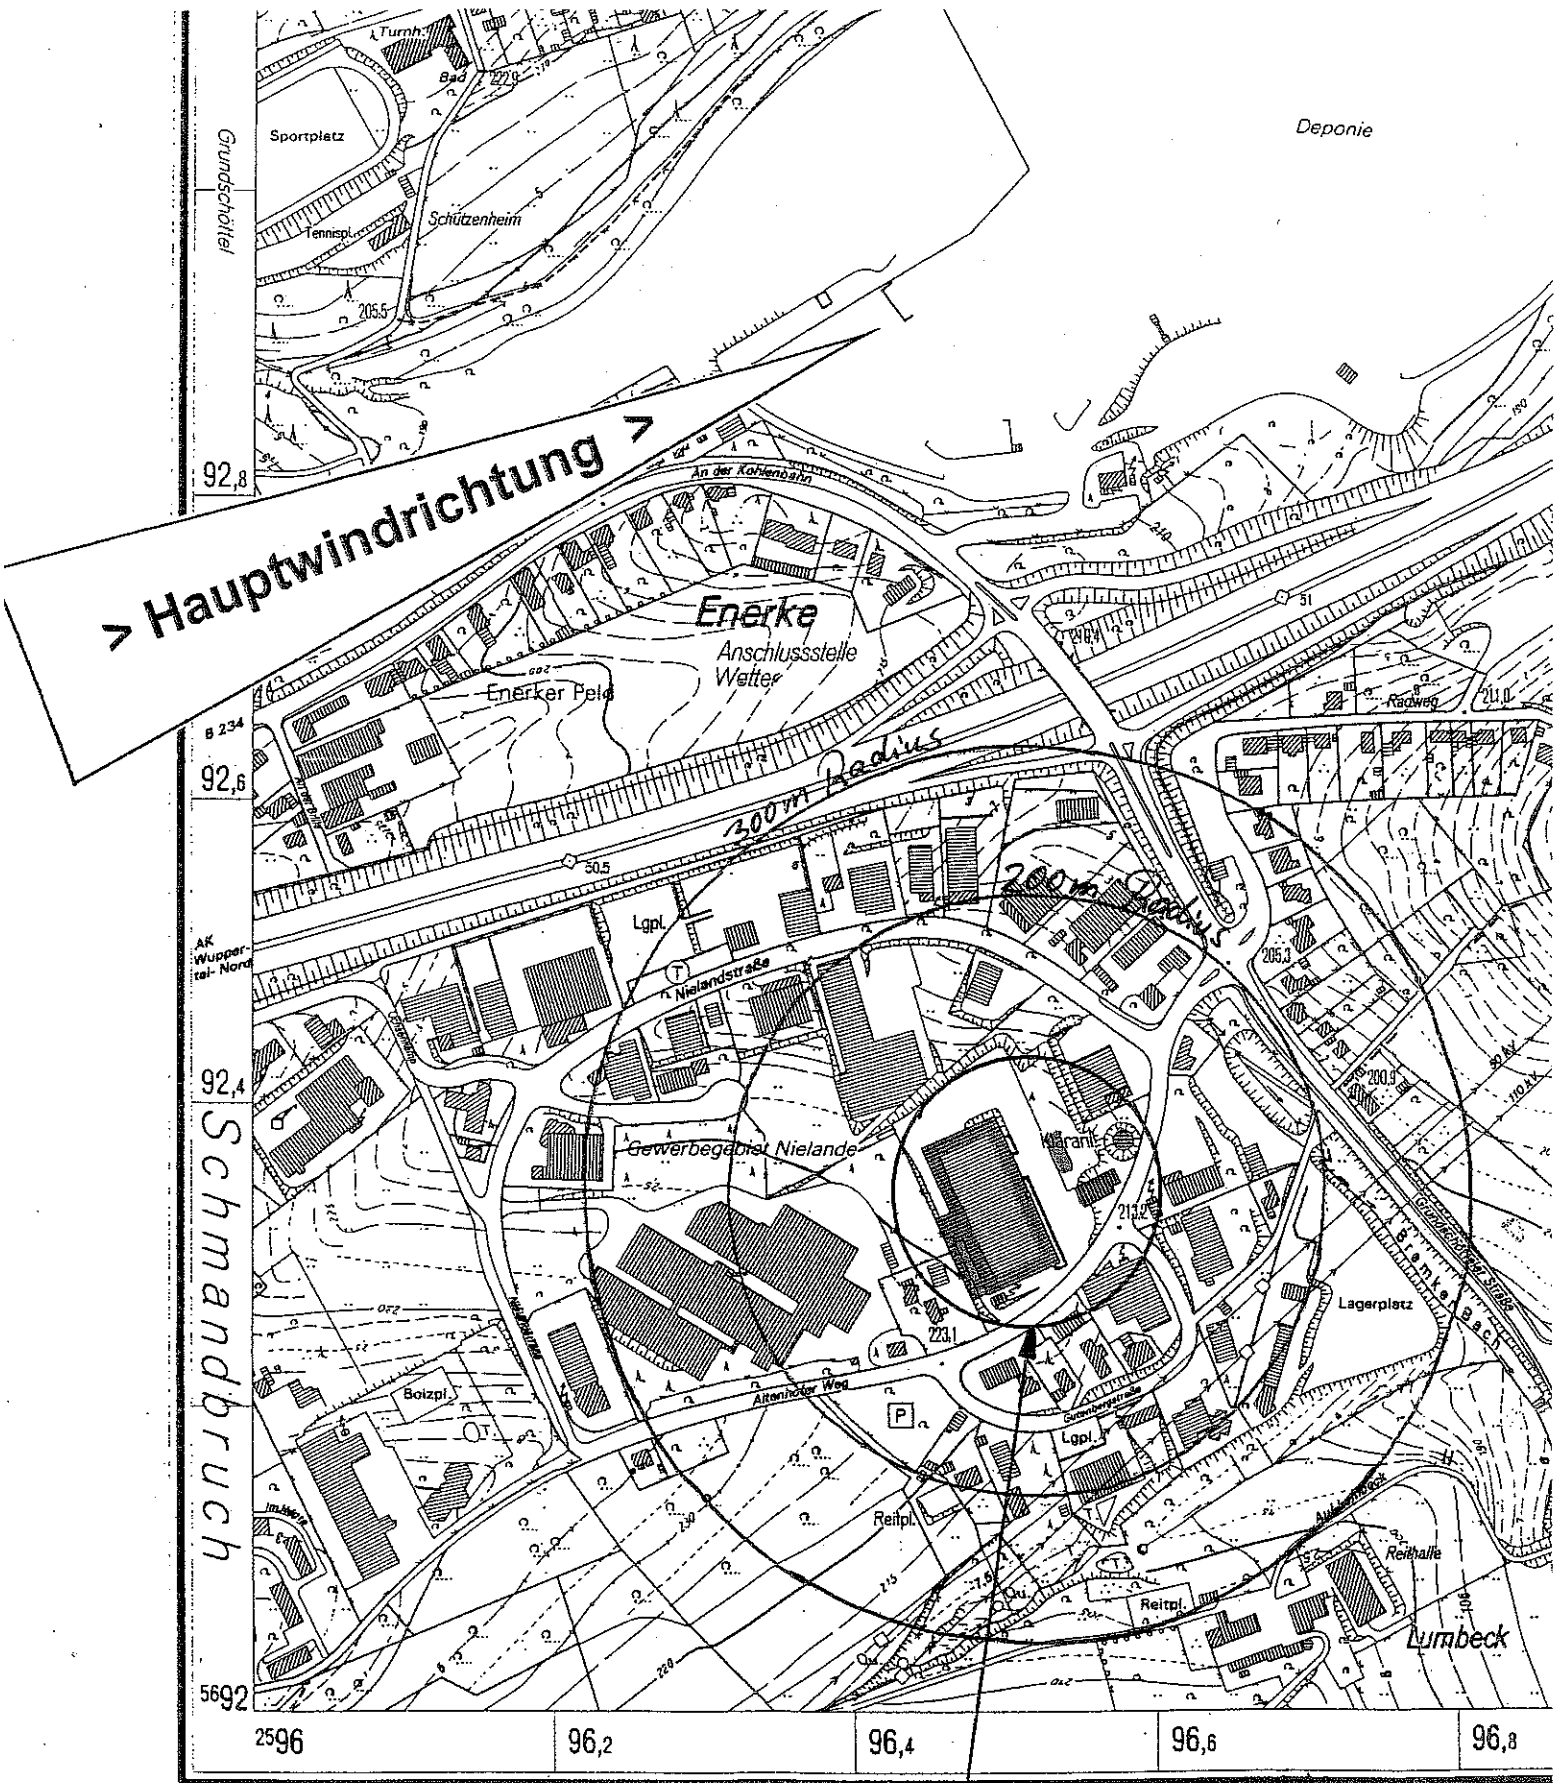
Turnh.
Bad
222,9
Sportplatz
Grundschöttel
Tennispl.
Schützenheim
205,5
Deponie
92,8
> Hauptwindrichtung >
An der Kohlenbahn
210
Enerke
Anschlussstelle
Wetter
Enerker Feld
210,4
51
Radweg
211,0
B 234
92,6
300 m Radius
50,5
200 m Radius
Lgpl.
AK Wuppertal-Nord
Nielandstraße
205,3
92,4
Schmandbruch
200,9
Kläranl.
Gewerbegebiet Nielande
213,2
Bremke Bach
Lagerplatz
223,1
Bolzpl.
Altenhofer Weg
P
Gutenbergstraße
Lgpl.
Reitpl.
Reithalle
Reitpl.
Lumbeck
5692
2596
96,2
96,4
96,6
96,8